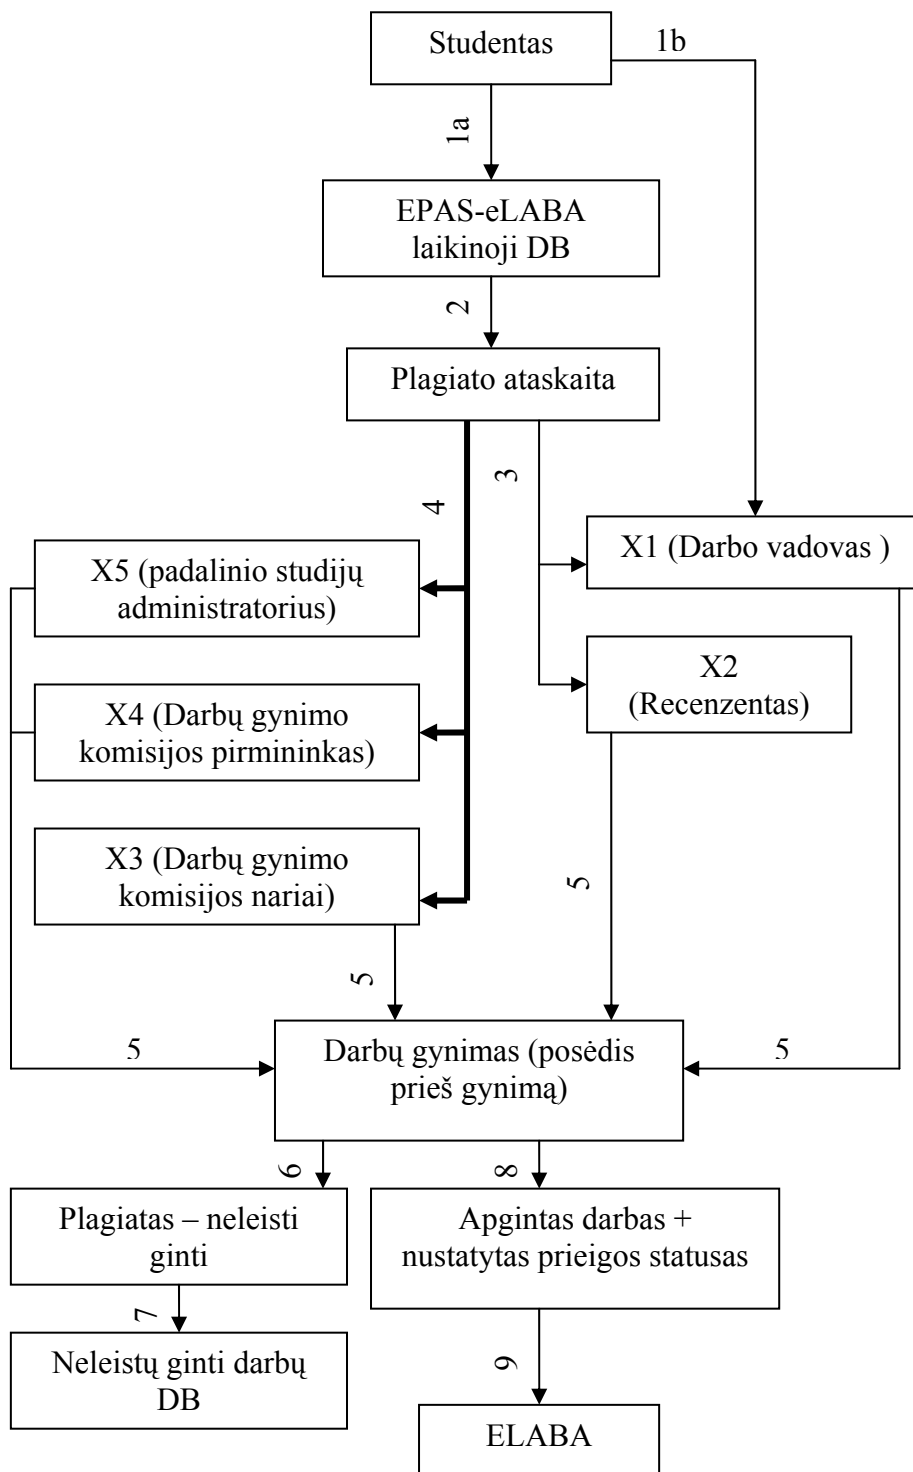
Studentas

1b

1a

EPAS-eLABA laikinoji DB

2

Plagiato ataskaita

3

4

X1 (Darbo vadovas )

X5 (padalinio studijų administratorius)

X2 (Recenzentas)

X4 (Darbų gynimo komisijos pirmininkas)

X3 (Darbų gynimo komisijos nariai)

5

5

5

Darbų gynimas (posėdis prieš gynimą)

5

6

8

Plagiatas – neleisti ginti

Apgintas darbas + nustatytas prieigos statusas

7

Neleistų ginti darbų DB

9

ELABA